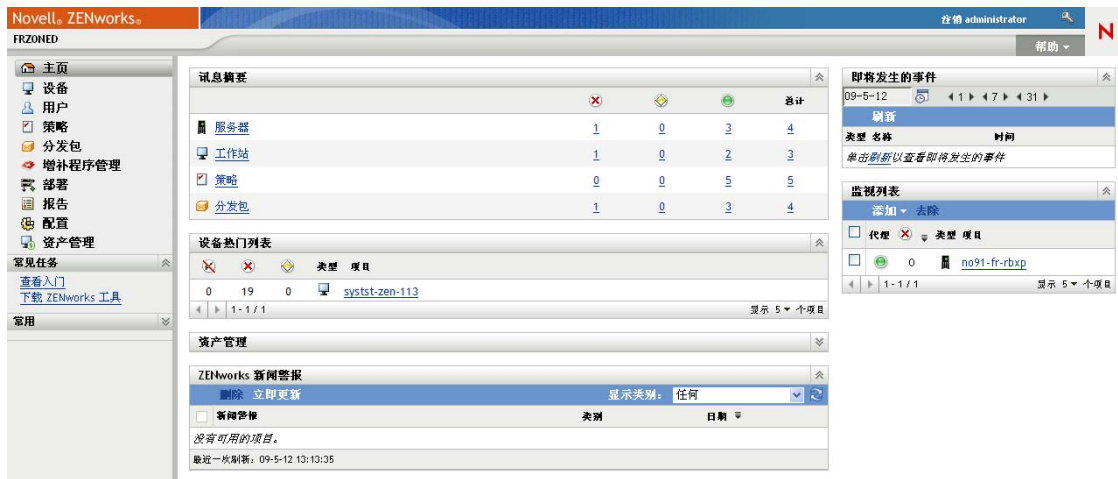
Novell® ZENworks®

注销 administrator

N

FRZONED

帮助

主页
设备
用户
策略
分发包
增补程序管理
部署
报告
配置
资产管理

常见任务
查看入门
下载 ZENworks 工具

常用

讯息摘要

| | | | | 总计 |
|---|---|---|---|---|
| 服务器 | 1 | 0 | 3 | 4 |
| 工作站 | 1 | 0 | 2 | 3 |
| 策略 | 0 | 0 | 5 | 5 |
| 分发包 | 1 | 0 | 3 | 4 |

设备热门列表

| | | | 类型 | 项目 |
|---|---|---|---|---|
| 0 | 19 | 0 | | systst-zen-113 |

1 - 1 / 1

显示 5 个项目

资产管理

ZENworks 新闻警报

删除 立即更新

显示类别: 任何

| 新闻警报 | 类别 | 日期 |
|---|---|---|
| 没有可用的项目。 | | |

最近一次刷新: 09-5-12 13:13:35

即将发生的事件

09-5-12

1 7 31

刷新

类型 名称 时间

单击刷新以查看即将发生的事件

监视列表

添加 去除

代理 类型 项目

0 no91-fr-rbxp

1 - 1 / 1

显示 5 个项目